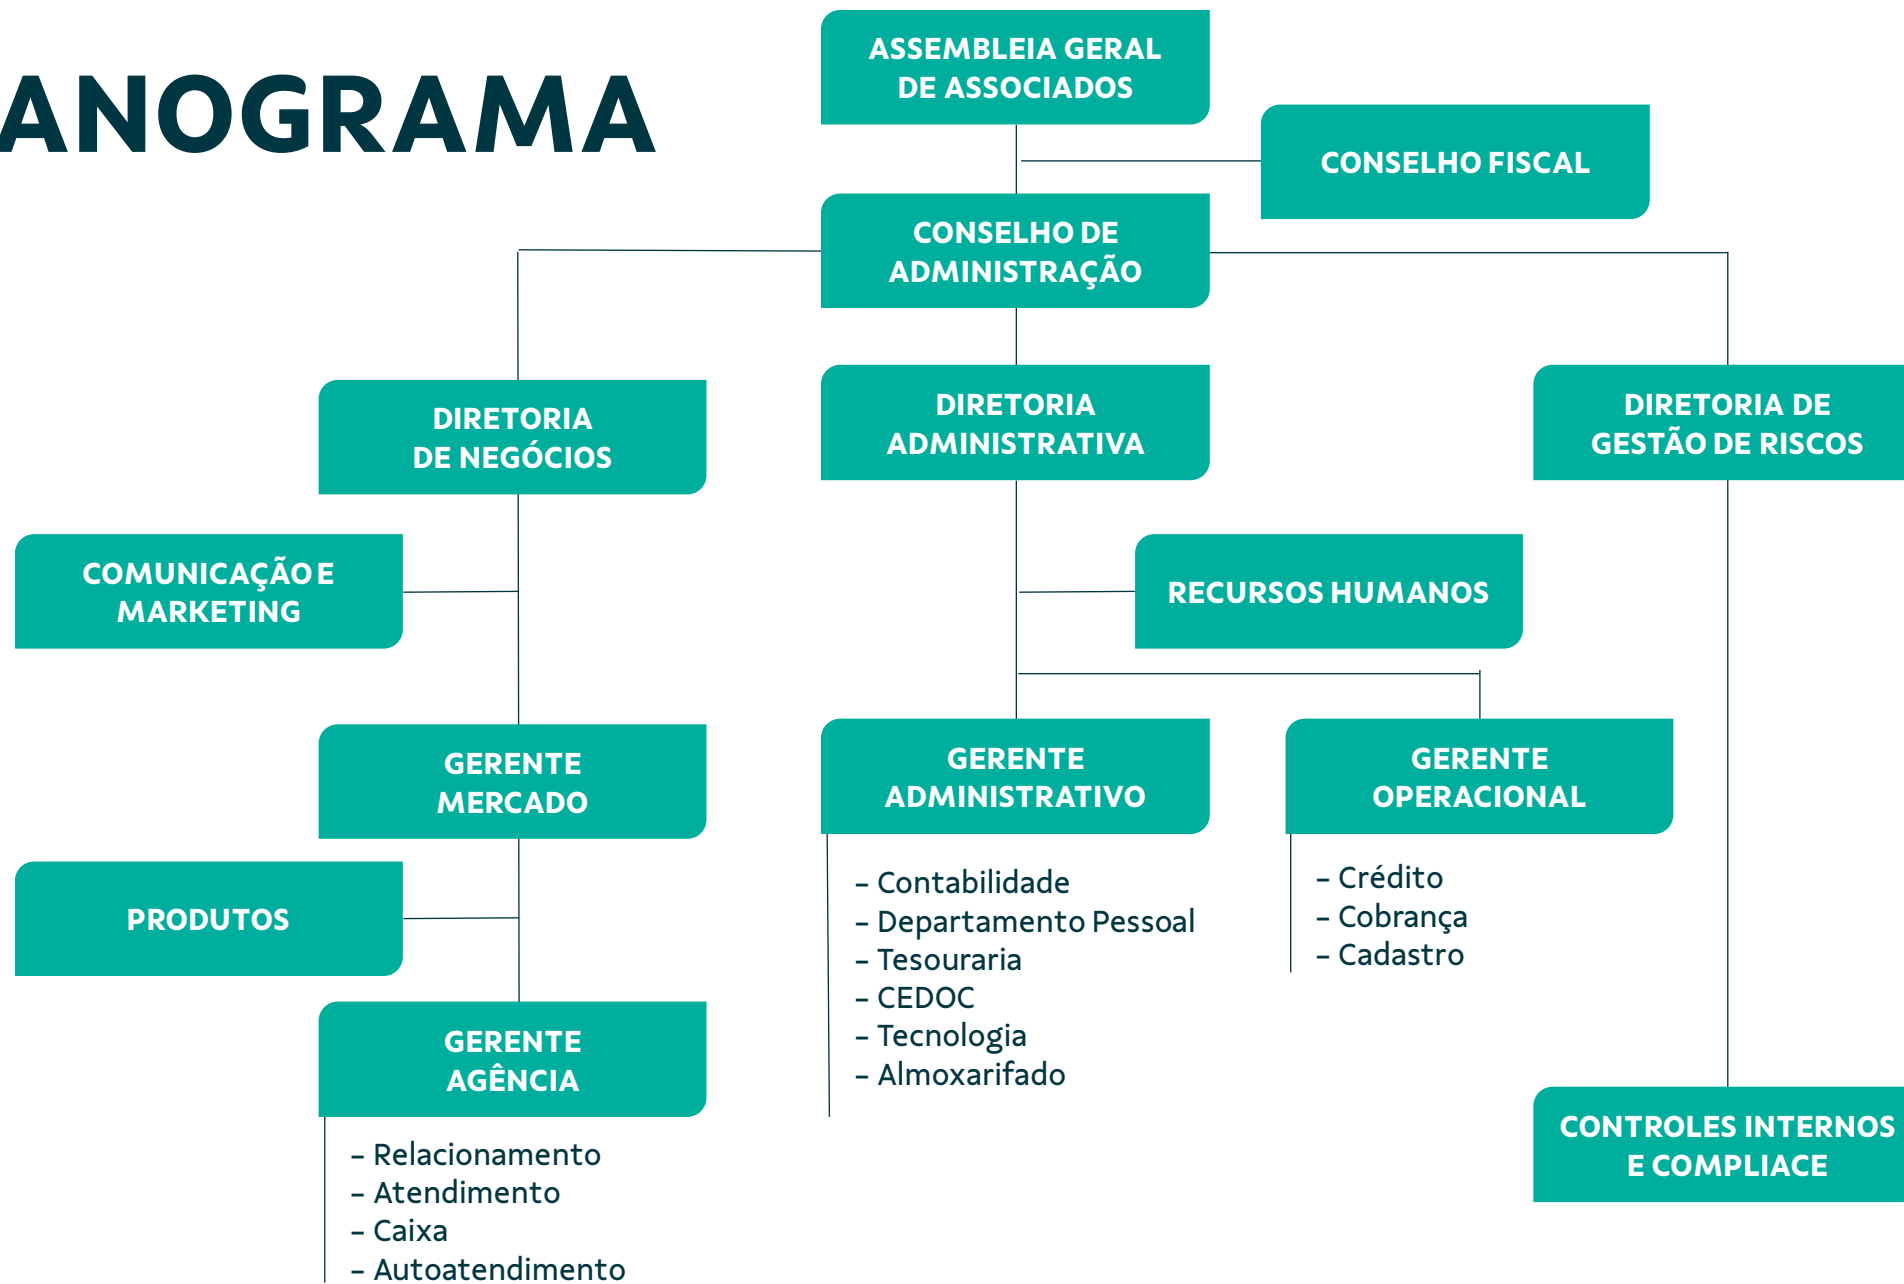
ANOGRAMA

ASSEMBLEIA GERAL DE ASSOCIADOS

CONSELHO FISCAL

CONSELHO DE ADMINISTRAÇÃO

DIRETORIA DE NEGÓCIOS

DIRETORIA ADMINISTRATIVA

DIRETORIA DE GESTÃO DE RISCOS

COMUNICAÇÃO E MARKETING

RECURSOS HUMANOS

GERENTE MERCADO

GERENTE ADMINISTRATIVO

GERENTE OPERACIONAL

PRODUTOS

- Contabilidade
- Departamento Pessoal
- Tesouraria
- CEDOC
- Tecnologia
- Almoxarifado

- Crédito
- Cobrança
- Cadastro

GERENTE AGÊNCIA

- Relacionamento
- Atendimento
- Caixa
- Autoatendimento

CONTROLES INTERNOS E COMPLIACE